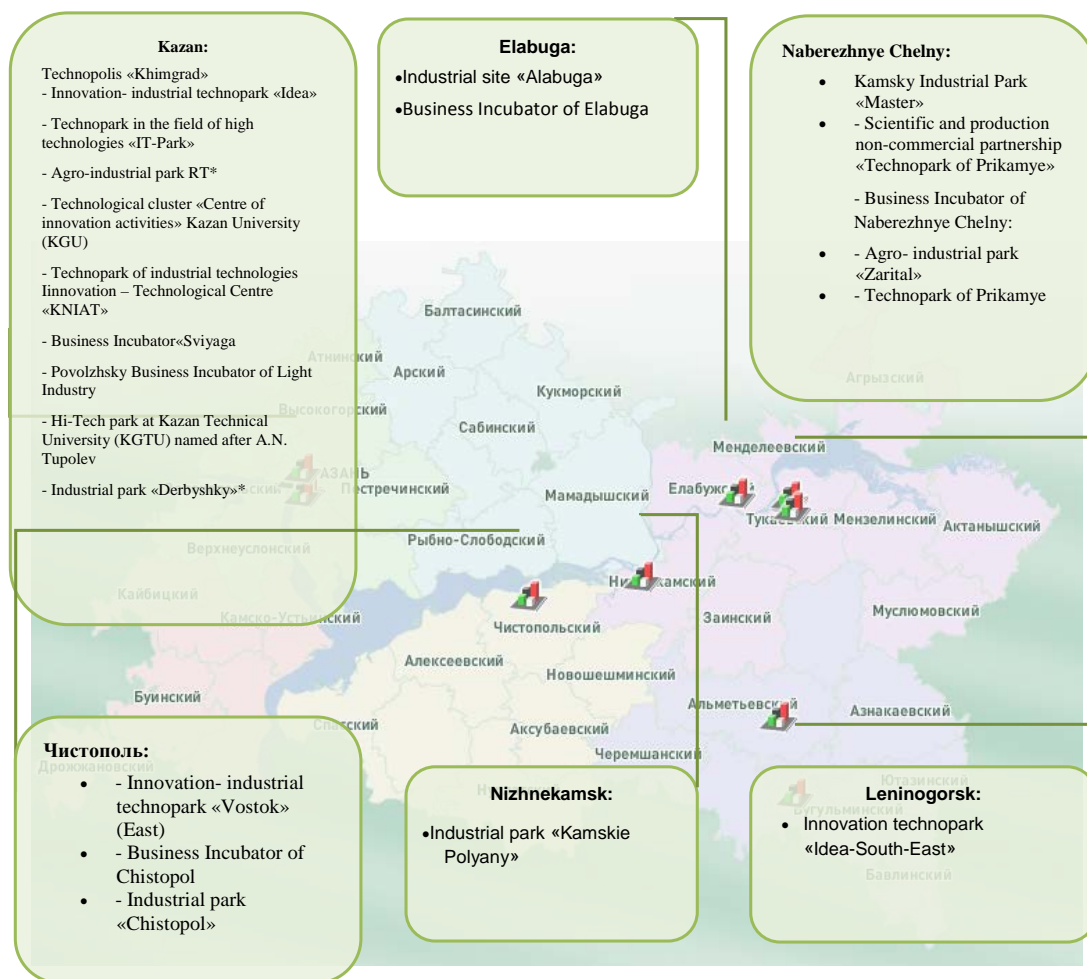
Kazan:

Technopolis «Khimgrad»
- Innovation- industrial technopark «Idea»

- Technopark in the field of high technologies «IT-Park»

- Agro-industrial park RT*

- Technological cluster «Centre of innovation activities» Kazan University (KGU)

- Technopark of industrial technologies Iinnovation – Technological Centre «KNIAT»

- Business Incubator«Sviyaga

- Povolzhsky Business Incubator of Light Industry

- Hi-Tech park at Kazan Technical University (KGTU) named after A.N. Tupolev

- Industrial park «Derbyshky»*

Elabuga:

•Industrial site «Alabuga»

•Business Incubator of Elabuga

Naberezhnye Chelny:

• Kamsky Industrial Park «Master»

• - Scientific and production non-commercial partnership «Technopark of Prikamye»

- Business Incubator of Naberezhnye Chelny:

• - Agro- industrial park «Zarital»

• - Technopark of Prikamye

Балтасинский
Атнинский
Арский
Кукморский
Высокогорский
Сабинский
Агрызский
Менделеевский
КАЗАНЬ
Пестречинский
Мамадышский
Елабужский
Тукаевский
Мензелинский
Актанышский
Верхнеуслонский
Рыбно-Слободский
Кайбицкий
Нижнекамский
Заинский
Камско-Устьинский
Чистопольский
Муслюмовский
Алексеевский
Новошешминский
Буинский
Спасский
Альметьевский
Азнакаевский
Аксубаевский
Черемшанский
Дрожжановский
Ютазинский
Бугульминский
Бавлинский

Чистополь:

• - Innovation- industrial technopark «Vostok» (East)

• - Business Incubator of Chistopol

• - Industrial park «Chistopol»

Nizhnekamsk:

•Industrial park «Kamskie Polyany»

Leninogorsk:

• Innovation technopark «Idea-South-East»